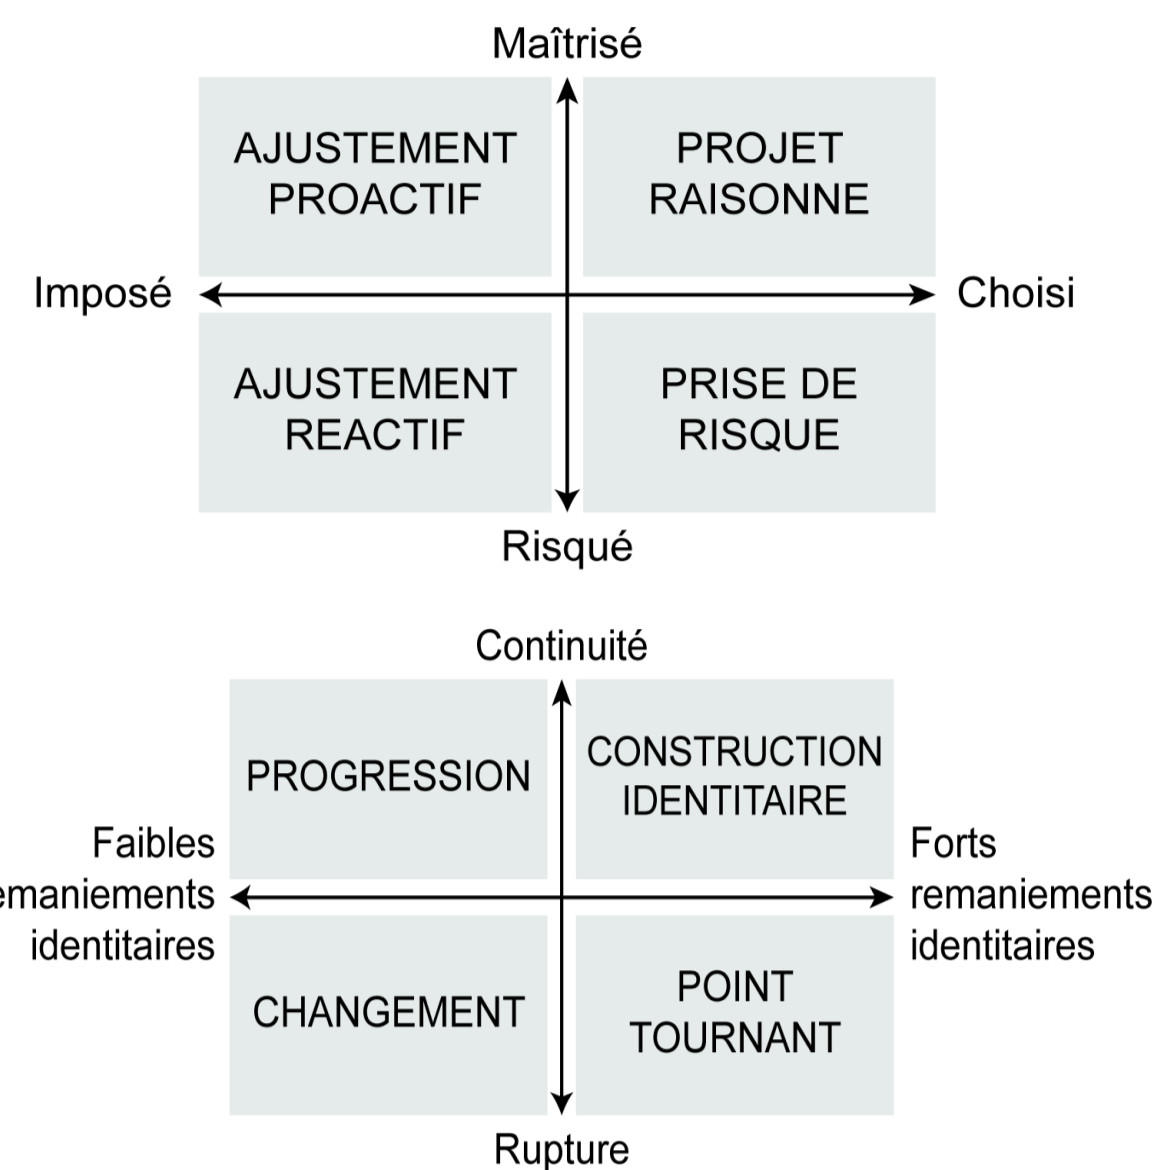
Maîtrisé

AJUSTEMENT PROACTIF

PROJET RAISONNE

Imposé

Choisi

AJUSTEMENT REACTIF

PRISE DE RISQUE

Risqué

Continuité

PROGRESSION

CONSTRUCTION IDENTITAIRE

Faibles emaniements identitaires

Forts remaniements identitaires

CHANGEMENT

POINT TOURNANT

Rupture